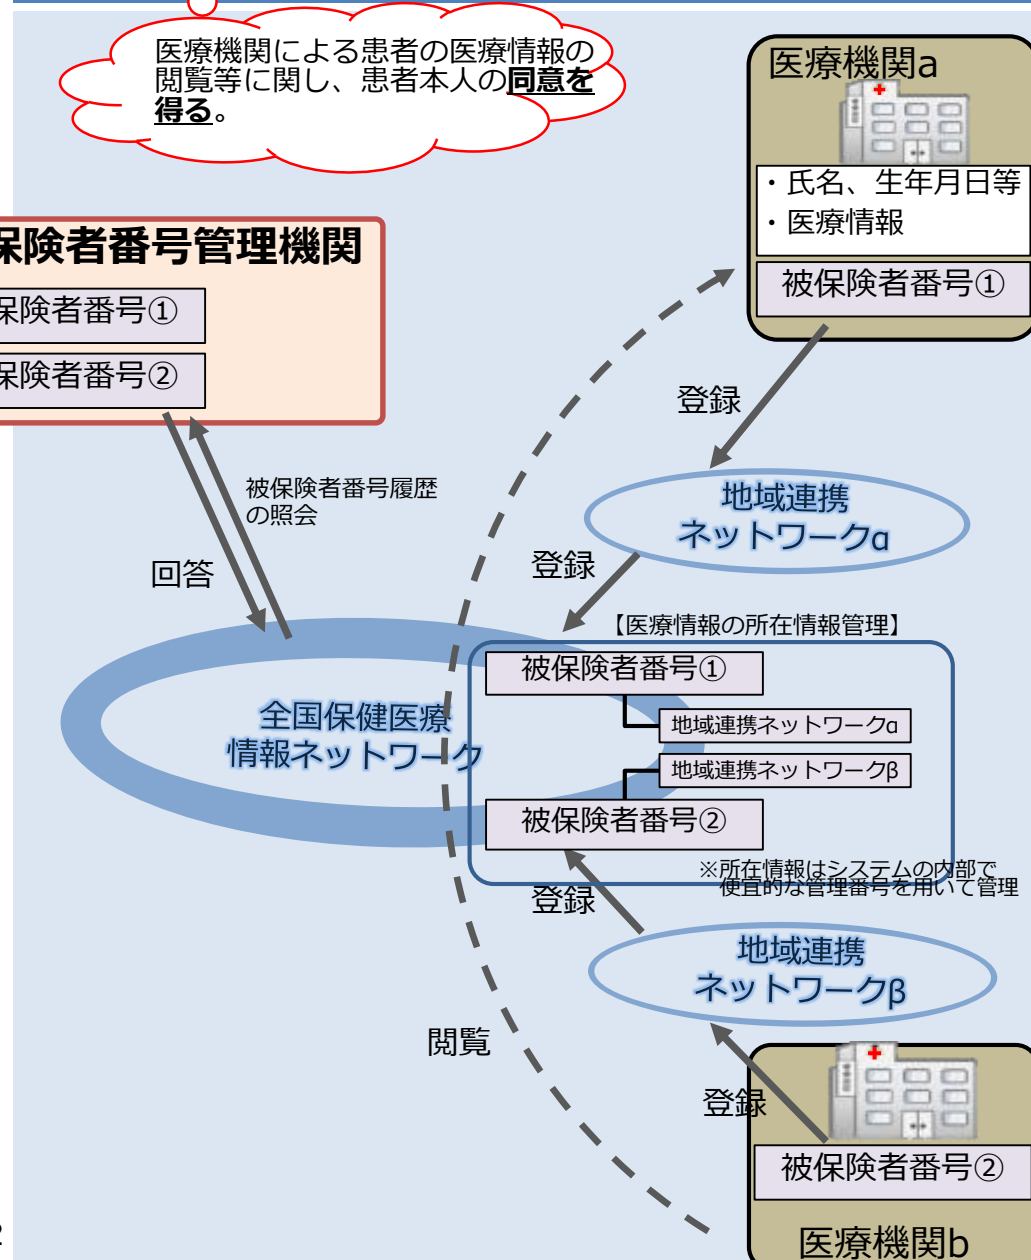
医療機関による患者の医療情報の閲覧等に関し、患者本人の**同意を得る**。

医療機関a

・氏名、生年月日等
・医療情報

被保険者番号①

保険者番号管理機関

保険者番号①

保険者番号②

被保険者番号履歴の照会

回答

登録

地域連携ネットワークα

登録

【医療情報の所在情報管理】

被保険者番号①

地域連携ネットワークα

地域連携ネットワークβ

被保険者番号②

全国保健医療情報ネットワーク

※所在情報はシステムの内部で便宜的な管理番号を用いて管理

登録

地域連携ネットワークβ

閲覧

登録

被保険者番号②

医療機関b

2